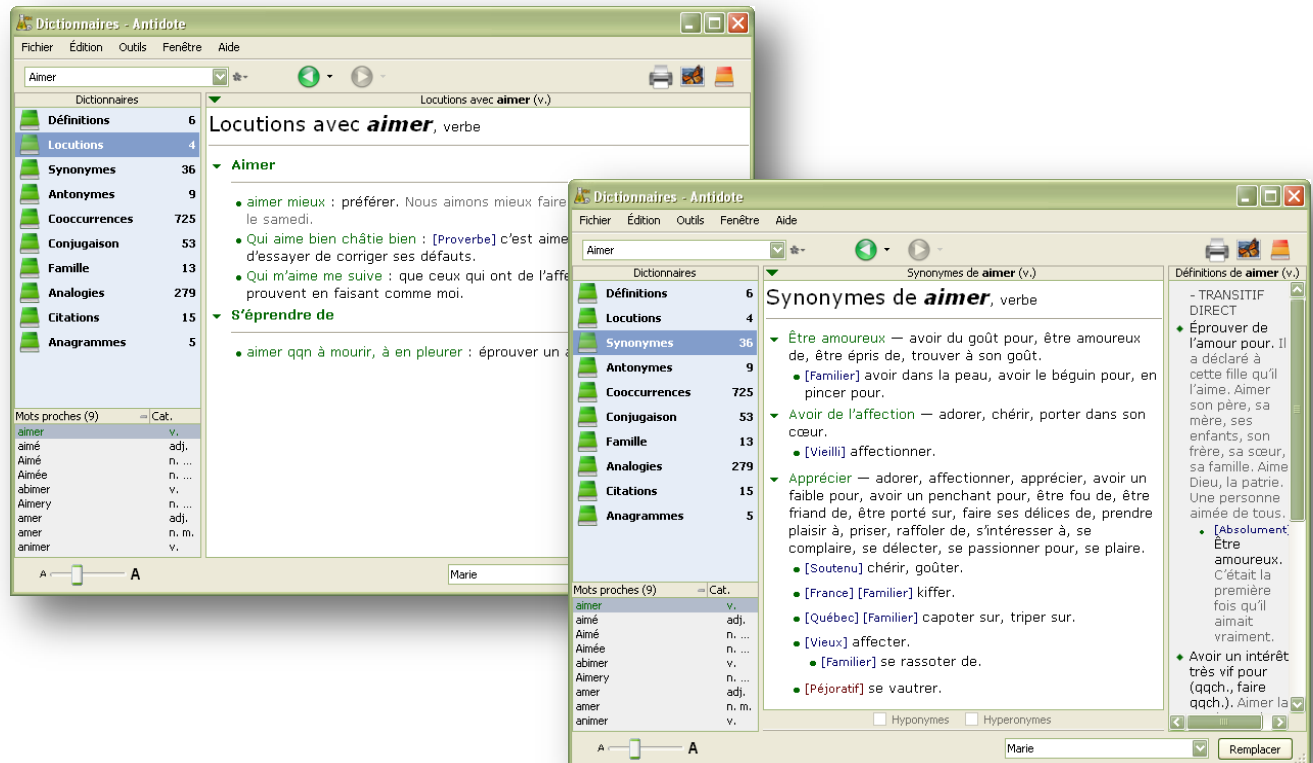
Dictionnaires - Antidote

Fichier Édition Outils Fenêtre Aide

Aimer

Dictionnaires

| | |
|---|---|
| Définitions | 6 |
| Locutions | 4 |
| Synonymes | 36 |
| Antonymes | 9 |
| Cooccurrences | 725 |
| Conjugaison | 53 |
| Famille | 13 |
| Analogies | 279 |
| Citations | 15 |
| Anagrammes | 5 |

Mots proches (9) Cat.

| | |
|---|---|
| aimer | v. |
| aimé | adj. |
| Aimé | n. ... |
| Aimée | n. ... |
| abimer | v. |
| Aimery | n. ... |
| amer | adj. |
| amer | n. m. |
| animer | v. |

A A

Locutions avec aimer (v.)

Locutions avec aimer, verbe

Aimer

• aimer mieux : préférer. Nous aimons mieux faire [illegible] le samedi.

• Qui aime bien châtie bien : [Proverbe] c'est aime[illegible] d'essayer de corriger ses défauts.

• Qui m'aime me suive : que ceux qui ont de l'affe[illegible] prouvent en faisant comme moi.

S'éprendre de

• aimer qqn à mourir, à en pleurer : éprouver un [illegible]

Marie

Dictionnaires - Antidote

Fichier Édition Outils Fenêtre Aide

Aimer

Dictionnaires

| | |
|---|---|
| Définitions | 6 |
| Locutions | 4 |
| Synonymes | 36 |
| Antonymes | 9 |
| Cooccurrences | 725 |
| Conjugaison | 53 |
| Famille | 13 |
| Analogies | 279 |
| Citations | 15 |
| Anagrammes | 5 |

Mots proches (9) Cat.

| | |
|---|---|
| aimer | v. |
| aimé | adj. |
| Aimé | n. ... |
| Aimée | n. ... |
| abimer | v. |
| Aimery | n. ... |
| amer | adj. |
| amer | n. m. |
| animer | v. |

A A

Synonymes de aimer (v.)

Synonymes de aimer, verbe

Être amoureux — avoir du goût pour, être amoureux de, être épris de, trouver à son goût.

• [Familier] avoir dans la peau, avoir le béguin pour, en pincer pour.

Avoir de l'affection — adorer, chérir, porter dans son cœur.

• [Vieilli] affectionner.

Apprécier — adorer, affectionner, apprécier, avoir un faible pour, avoir un penchant pour, être fou de, être friand de, être porté sur, faire ses délices de, prendre plaisir à, priser, raffoler de, s'intéresser à, se complaire, se délecter, se passionner pour, se plaire.

• [Soutenu] chérir, goûter.

• [France] [Familier] kiffer.

• [Québec] [Familier] capoter sur, triper sur.

• [Vieux] affecter.

• [Familier] se rassoter de.

• [Péjoratif] se vautrer.

Hyponymes Hyperonymes

Définitions de aimer (v.)

- TRANSITIF DIRECT

• Éprouver de l'amour pour. Il a déclaré à cette fille qu'il l'aime. Aimer son père, sa mère, ses enfants, son frère, sa sœur, sa famille. Aimer Dieu, la patrie. Une personne aimée de tous.

• [Absolument] Être amoureux. C'était la première fois qu'il aimait vraiment.

• Avoir un intérêt très vif pour (qqch., faire qqch.). Aimer la

Marie Remplacer